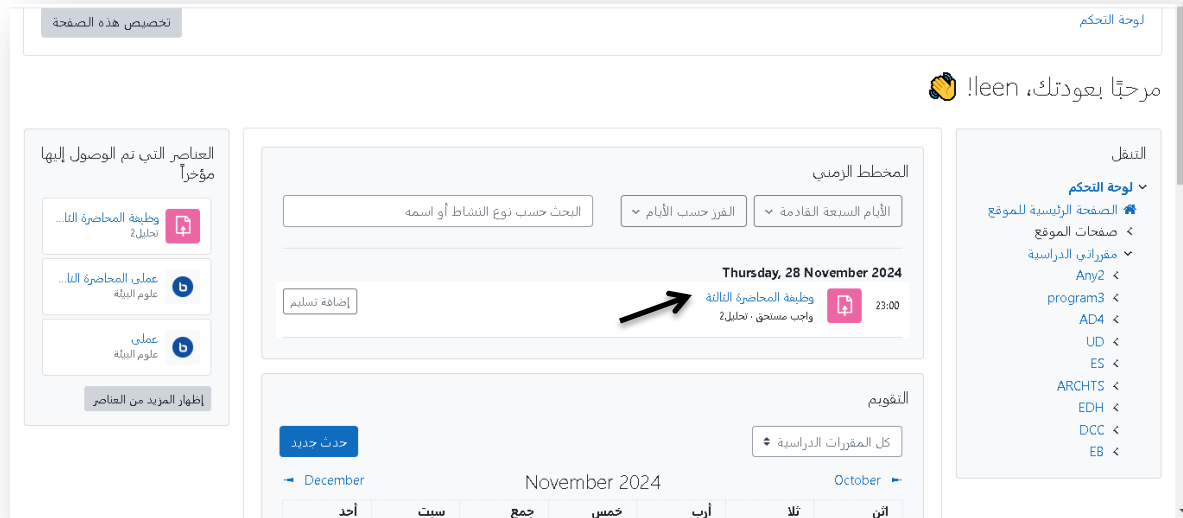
لوحة التحكم

تخصيص هذه الصفحة

مرحبًا بعودتك، leen! 👋

التنقل
لوحة التحكم
الصفحة الرئيسية للموقع
صفحات الموقع
مقرراتي الدراسية
Any2
program3
AD4
UD
ES
ARCHTS
EDH
DCC
EB

المخطط الزمني
الأيام السبعة القادمة
الفرز حسب الأيام
البحث حسب نوع النشاط أو اسمه

Thursday, 28 November 2024
23:00
وظيفة المحاضرة الثالثة
واجب مستحق · تحليل2
إضافة تسليم

التقويم
كل المقررات الدراسية
حدث جديد
October
November 2024
December

| اثن | ثلا | أرب | خمس | جمع | سبت | أحد |
|---|---|---|---|---|---|---|

العناصر التي تم الوصول إليها مؤخراً
وظيفة المحاضرة الثا...
تحليل2
عملي المحاضرة الثا...
علوم البيئة
عملي
علوم البيئة
إظهار المزيد من العناصر